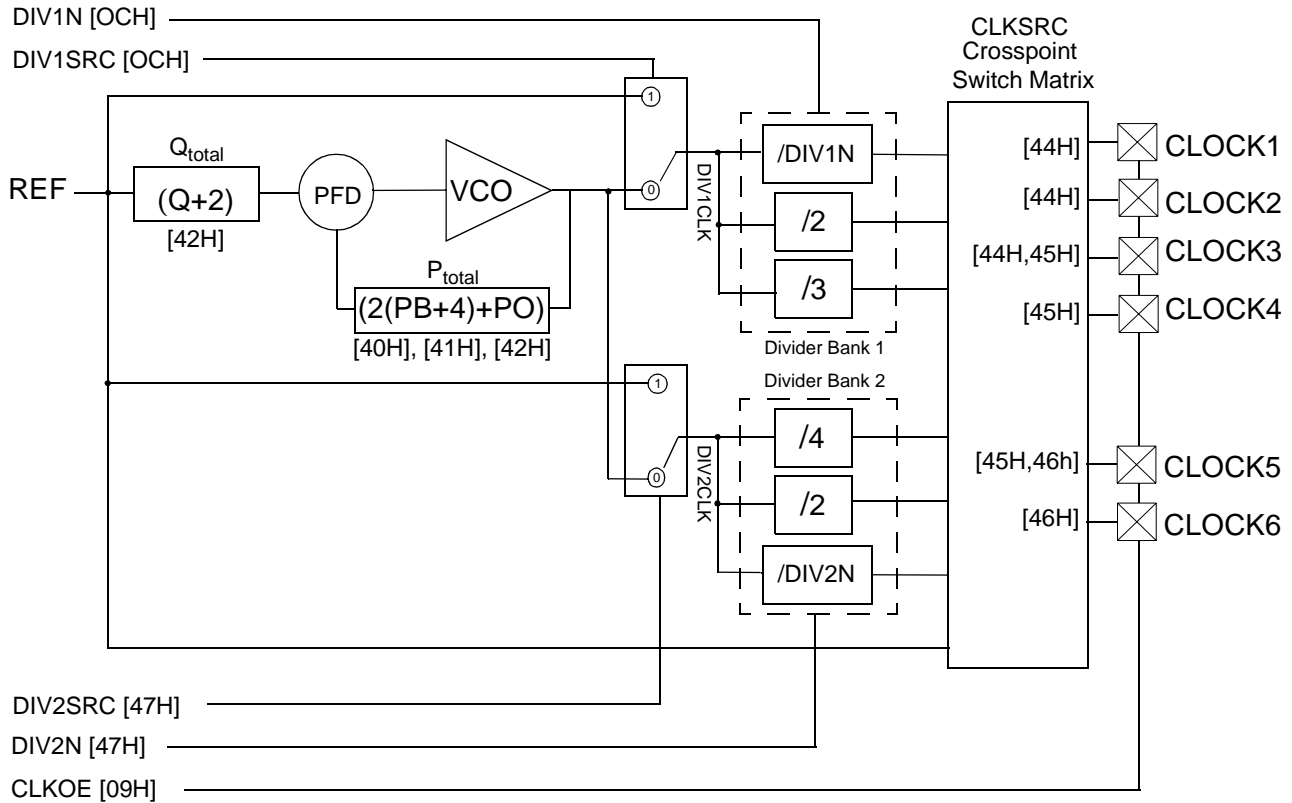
DIV1N [OCH]
DIV1SRC [OCH]
CLKSRC
Crosspoint
Switch Matrix
$Q_{total}$
REF
(Q+2)
[42H]
PFD
VCO
1
0
DIV1CLK
/DIV1N
/2
/3
[44H]
CLOCK1
[44H]
CLOCK2
[44H,45H]
CLOCK3
[45H]
CLOCK4
$P_{total}$
(2(PB+4)+PO)
[40H], [41H], [42H]
Divider Bank 1
Divider Bank 2
1
0
DIV2CLK
/4
/2
/DIV2N
[45H,46h]
CLOCK5
[46H]
CLOCK6
DIV2SRC [47H]
DIV2N [47H]
CLKOE [09H]